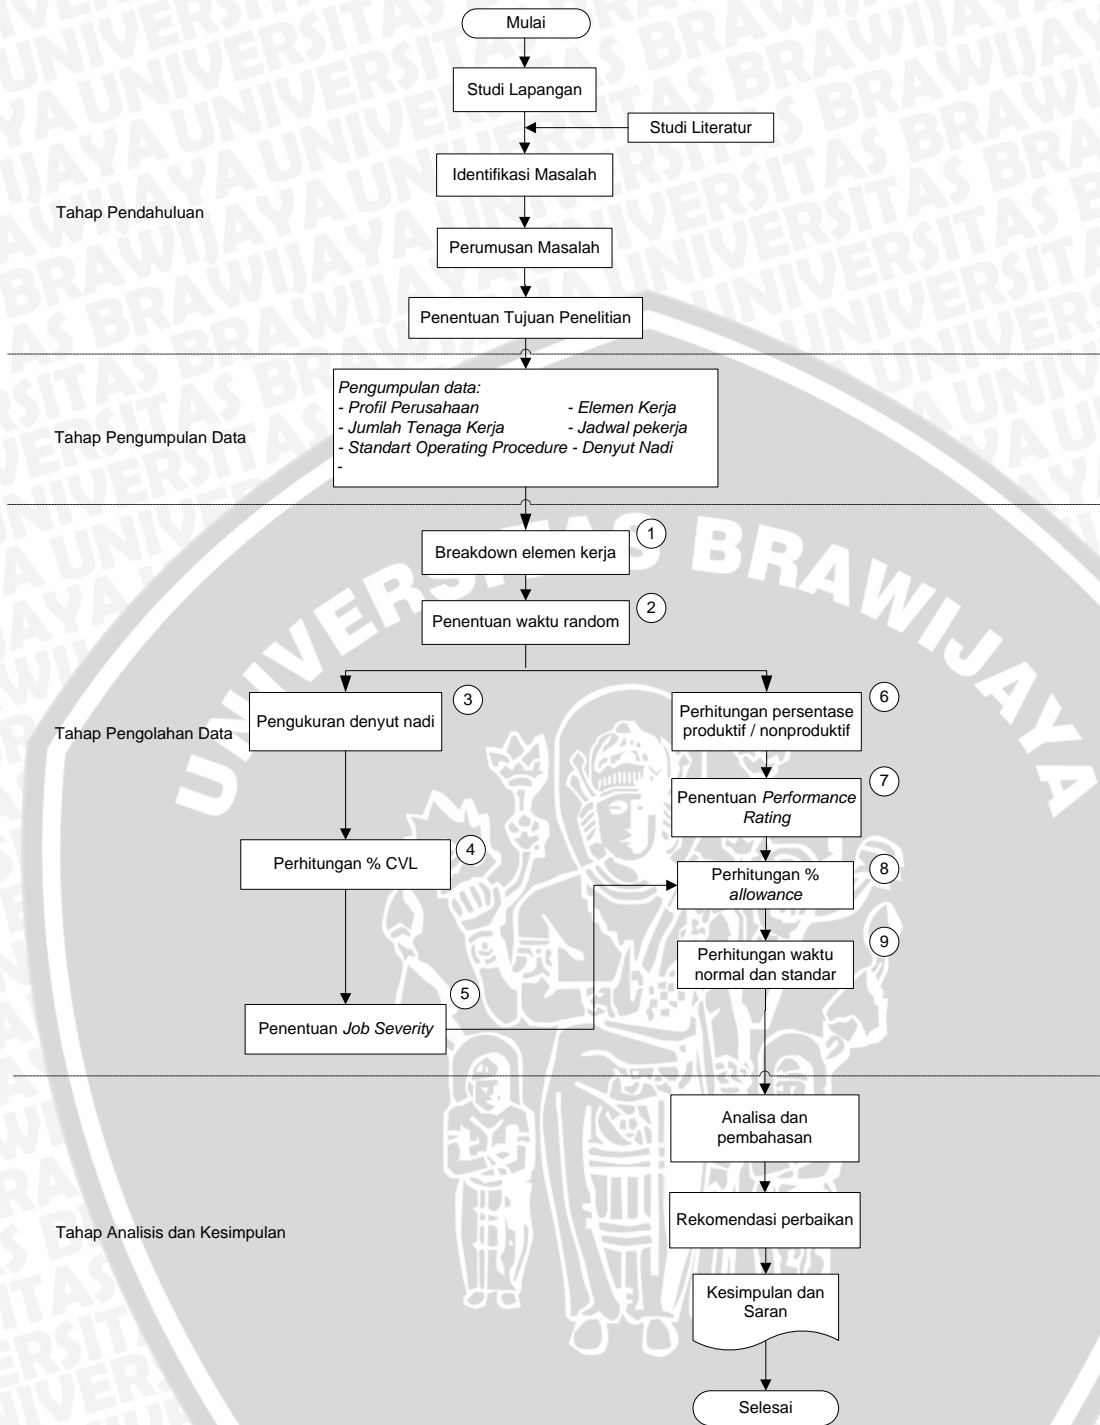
Mulai

Studi Lapangan

Studi Literatur

Identifikasi Masalah

Tahap Pendahuluan

Perumusan Masalah

Penentuan Tujuan Penelitian

Tahap Pengumpulan Data

Pengumpulan data:
- Profil Perusahaan
- Elemen Kerja
- Jumlah Tenaga Kerja
- Jadwal pekerja
- Standart Operating Procedure
- Denyut Nadi
-

1 Breakdown elemen kerja

2 Penentuan waktu random

Tahap Pengolahan Data

3 Pengukuran denyut nadi

6 Perhitungan persentase produktif / nonproduktif

7 Penentuan Performance Rating

4 Perhitungan % CVL

8 Perhitungan % allowance

9 Perhitungan waktu normal dan standar

5 Penentuan Job Severity

Analisa dan pembahasan

Tahap Analisis dan Kesimpulan

Rekomendasi perbaikan

Kesimpulan dan Saran

Selesai

UNIVERSITAS BRAWIJAYA